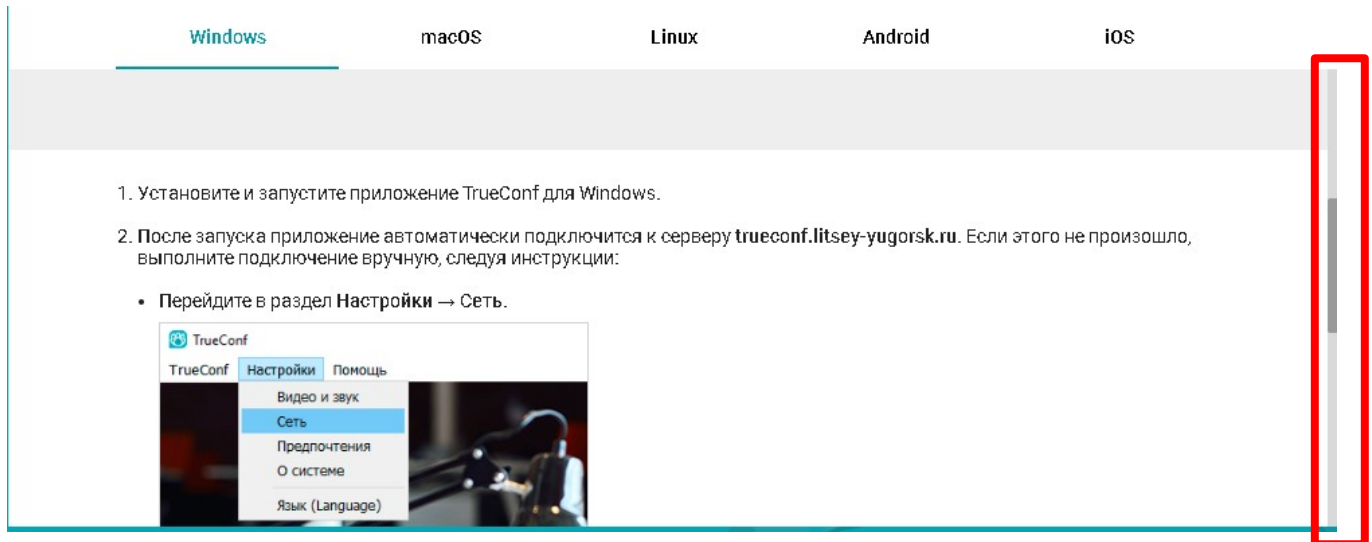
Windows macOS Linux Android iOS

1. Установите и запустите приложение TrueConf для Windows.

2. После запуска приложение автоматически подключится к серверу trueconf.litsey-yugorsk.ru. Если этого не произошло, выполните подключение вручную, следуя инструкции:

• Перейдите в раздел Настройки → Сеть.

TrueConf
TrueConf Настройки Помощь
Видео и звук
Сеть
Предпочтения
О системе
Язык (Language)